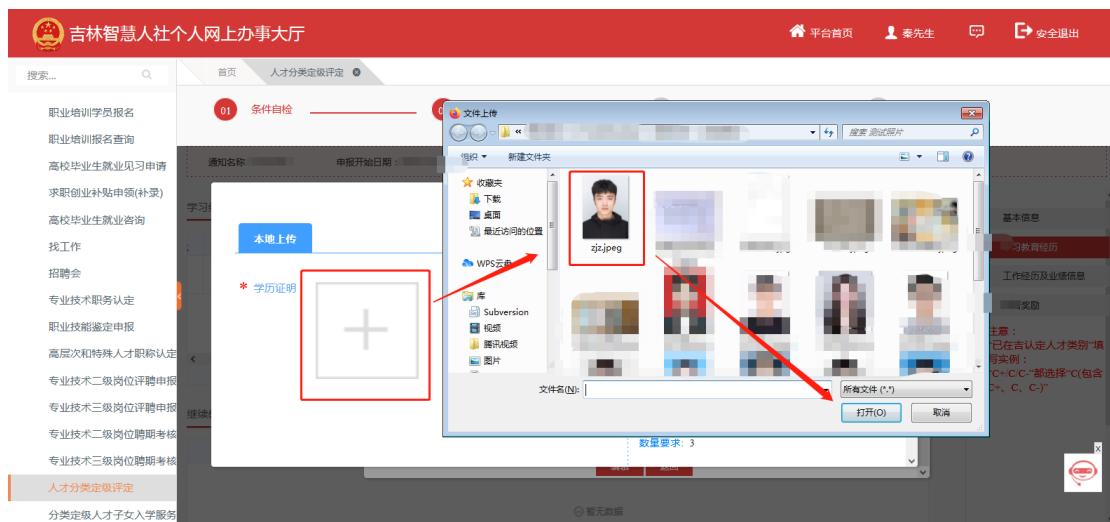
吉林智慧人社个人网上办事大厅

平台首页 秦先生 安全退出

搜索...

首页 人才分类定级评定

01 条件自检

职业培训学员报名
职业培训报名查询
高校毕业生就业见习申请
求职创业补贴申领(补录)
高校毕业生就业咨询
找工作
招聘会
专业技术职务认定
职业技能鉴定申报
高层次和特殊人才职称认定
专业技术二级岗位评聘申报
专业技术三级岗位评聘申报
专业技术二级岗位聘期考核
专业技术三级岗位聘期考核
人才分类定级评定
分类定级人才子女入学服务

通知名称 申报开始日期：

学习

本地上传

* 学历证明

继续

数量要求：3

暂无数据

基本信息
习教育经历
工作经历及业绩信息
奖励

注意：
"已在吉认定人才类别"填
写实例：
"C+/C/C-"都选择"C(包含
C+、C、C-)"

文件上传

« 搜索 测试照片

组织 ▾ 新建文件夹

收藏夹
下载
桌面
最近访问的位置

WPS云盘

库
Subversion
视频
腾讯视频
图片

zjz.jpeg

文件名(N):

所有文件 (*.*)

打开(O) 取消